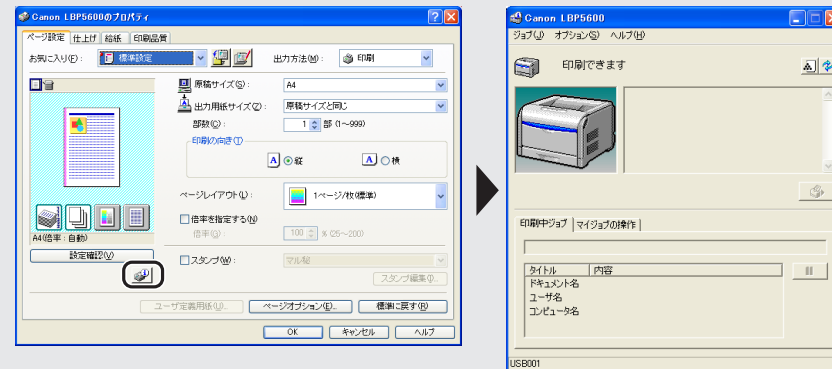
Canon LBP5600のプロパティ

ページ設定 | 仕上げ | 給紙 | 印刷品質

お気に入り(F): 標準設定

出力方法(M): 印刷

原稿サイズ(S): A4

出力用紙サイズ(Z): 原稿サイズと同じ

部数(C): 1 部 (1～999)

印刷の向き(T)

A ◉縦 A ○横

ページレイアウト(L): 1ページ/枚(標準)

□倍率を指定する(N)

倍率(Q): 100 % (25～200)

A4(倍率：自動)

設定確認(V)

□スタンプ(W): マル秘

スタンプ編集(I)...

ユーザ定義用紙(U)... ページオプション(E)... 標準に戻す(R)

OK キャンセル ヘルプ

Canon LBP5600

ジョブ(J) オプション(O) ヘルプ(H)

印刷できます

印刷中ジョブ | マイジョブの操作 |

| タイトル | 内容 |
|---|---|
| ドキュメント名 | |
| ユーザ名 | |
| コンピュータ名 | |

USB001